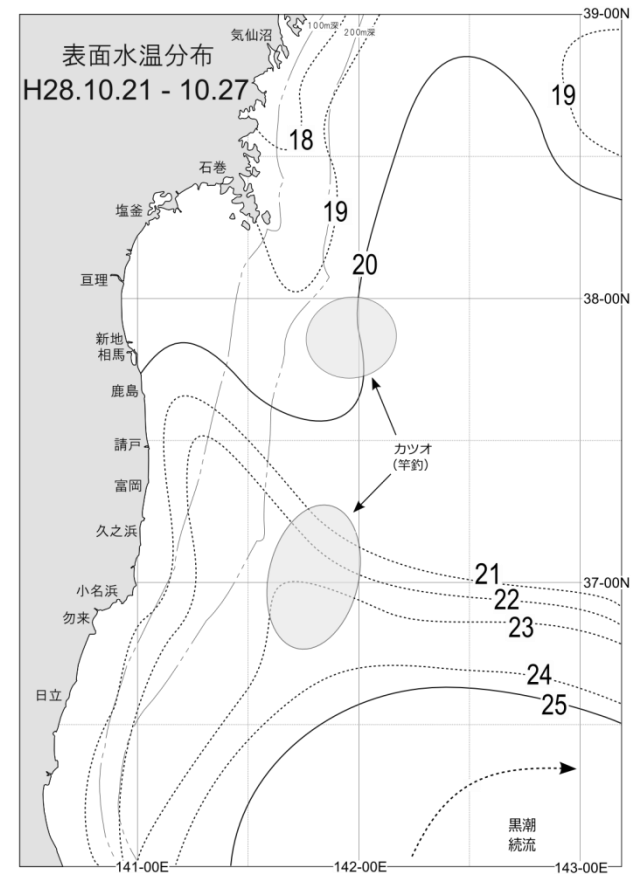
表面水温分布
H28.10.21 - 10.27

39-00N
気仙沼
100m深
200m深
19
18
石巻
塩釜
19
20
亘理
38-00N
新地
相馬
鹿島
請戸
カツオ
(竿釣)
富岡
久之浜
21
37-00N
小名浜
22
勿来
23
24
日立
25
黒潮
続流
141-00E
142-00E
143-00E